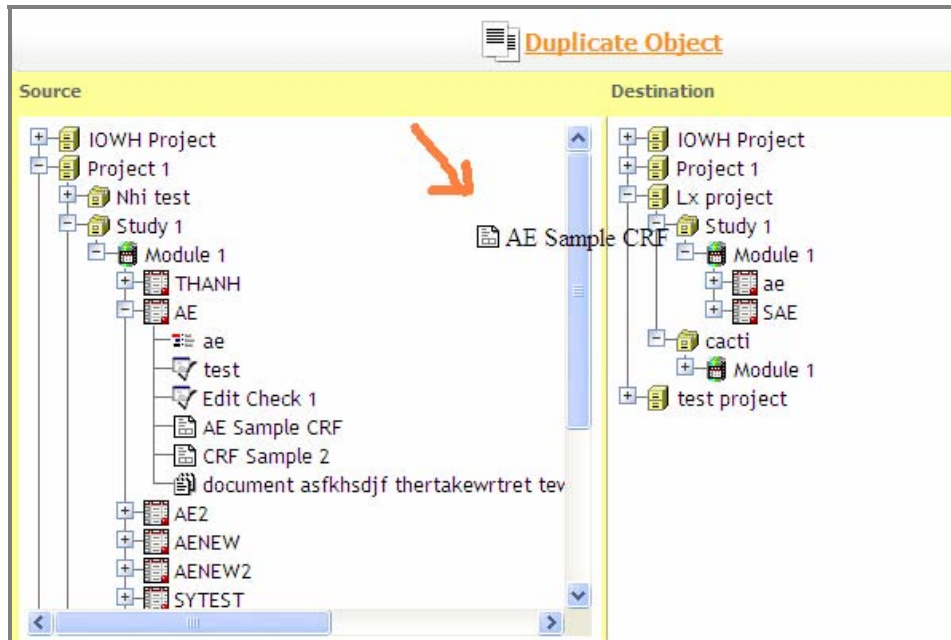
Duplicate Object

Source

IOWH Project
Project 1
Nhi test
Study 1
Module 1
THANH
AE
ae
test
Edit Check 1
AE Sample CRF
CRF Sample 2
document asfkhsdjf thertakewrtret tev
AE2
AENEW
AENEW2
SYTEST

AE Sample CRF

Destination

IOWH Project
Project 1
Lx project
Study 1
Module 1
ae
SAE
cacti
Module 1
test project